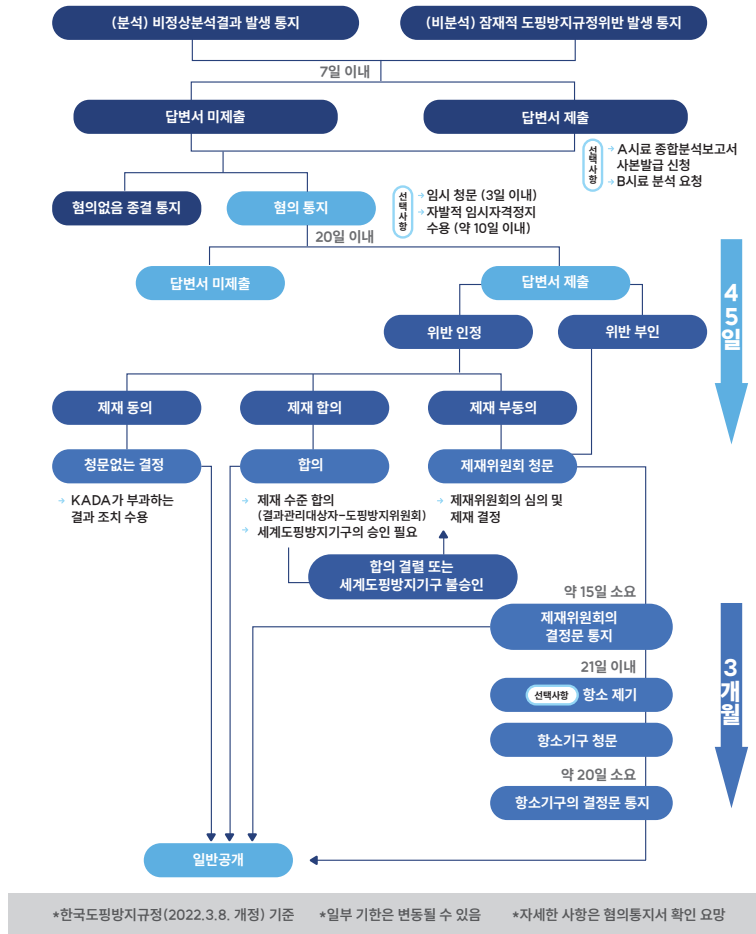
(분석) 비정상분석결과 발생 통지

(비분석) 잠재적 도핑방지규정위반 발생 통지

7일 이내

답변서 미제출

답변서 제출

선택사항

A시료 종합분석보고서 사본발급 신청

B시료 분석 요청

혐의없음 종결 통지

혐의 통지

선택사항

임시 청문 (3일 이내)

자발적 임시자격정지 수용 (약 10일 이내)

20일 이내

답변서 미제출

답변서 제출

45일

위반 인정

위반 부인

제재 동의

제재 합의

제재 부동의

청문없는 결정

합의

제재위원회 청문

KADA가 부과하는 결과 조치 수용

제재 수준 합의 (결과관리대상자-도핑방지위원회)

세계도핑방지기구의 승인 필요

제재위원회의 심의 및 제재 결정

합의 결렬 또는 세계도핑방지기구 불승인

약 15일 소요

제재위원회의 결정문 통지

3개월

21일 이내

선택사항 항소 제기

항소기구 청문

약 20일 소요

항소기구의 결정문 통지

일반공개

*한국도핑방지규정(2022.3.8. 개정) 기준 *일부 기한은 변동될 수 있음 *자세한 사항은 혐의통지서 확인 요망